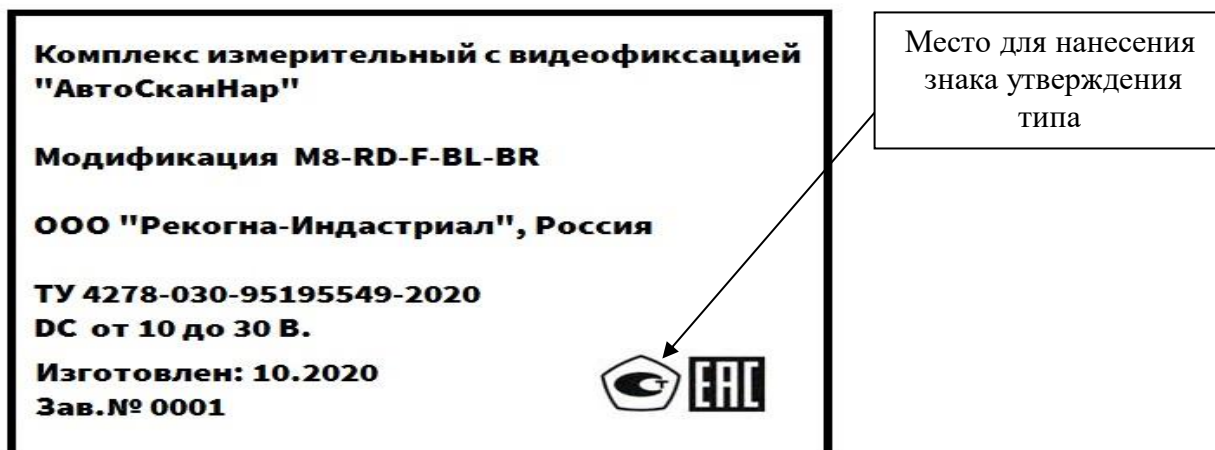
Комплекс измерительный с видеофиксацией "АвтоСканНар"

Модификация M8-RD-F-BL-BR

ООО "Рекогна-Индастриал", Россия

ТУ 4278-030-95195549-2020
DC от 10 до 30 В.

Изготовлен: 10.2020
Зав.№ 0001

EAC

Место для нанесения знака утверждения типа